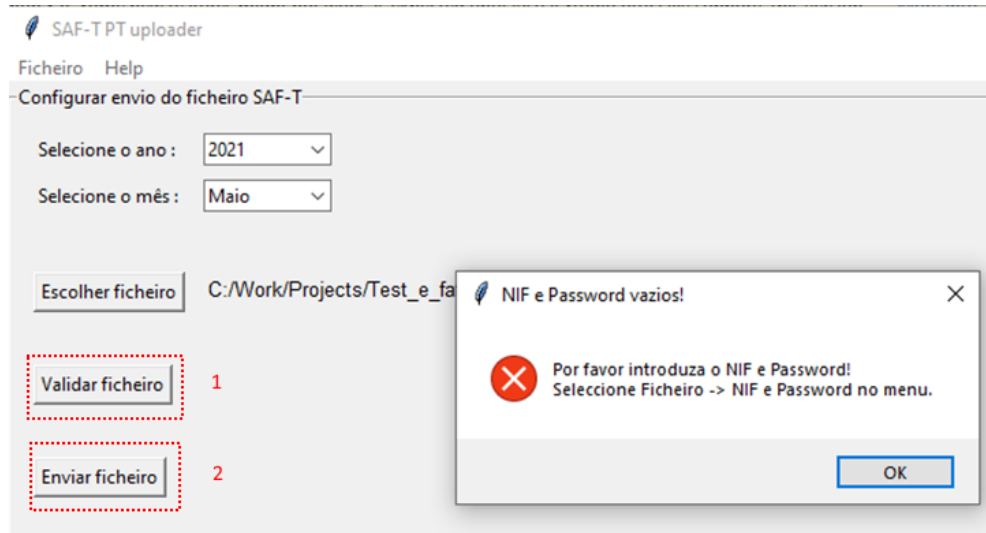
SAF-T PT uploader

Ficheiro Help

Configurar envio do ficheiro SAF-T

Selecione o ano : 2021

Selecione o mês : Maio

Escolher ficheiro C:/Work/Projects/Test_e_fa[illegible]

Validar ficheiro 1

Enviar ficheiro 2

NIF e Password vazios!

Por favor introduza o NIF e Password!
Seleccione Ficheiro -> NIF e Password no menu.

OK